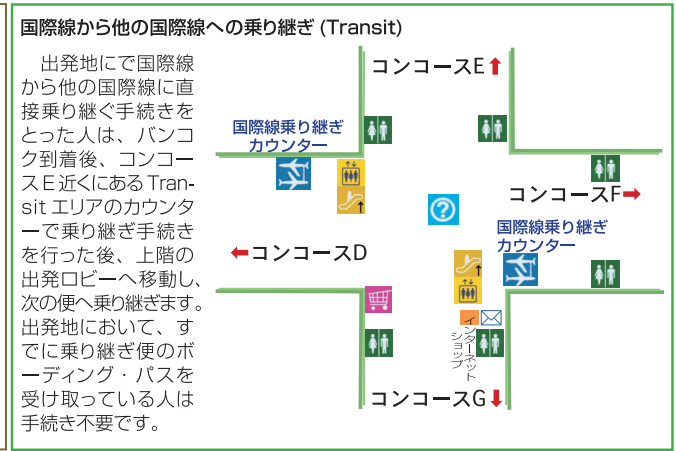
国際線から他の国際線への乗り継ぎ (Transit)

出発地にで国際線から他の国際線に直接乗り継ぐ手続きをとった人は、バンコク到着後、コンコースE近くにあるTransit エリアのカウンターで乗り継ぎ手続きを行った後、上階の出発ロビーへ移動し、次の便へ乗り継ぎます。出発地において、すでに乗り継ぎ便のボーディング・パスを受け取っている人は手続き不要です。

コンコースE
国際線乗り継ぎカウンター
コンコースF
コンコースD
国際線乗り継ぎカウンター
インターネットショップ
コンコースG